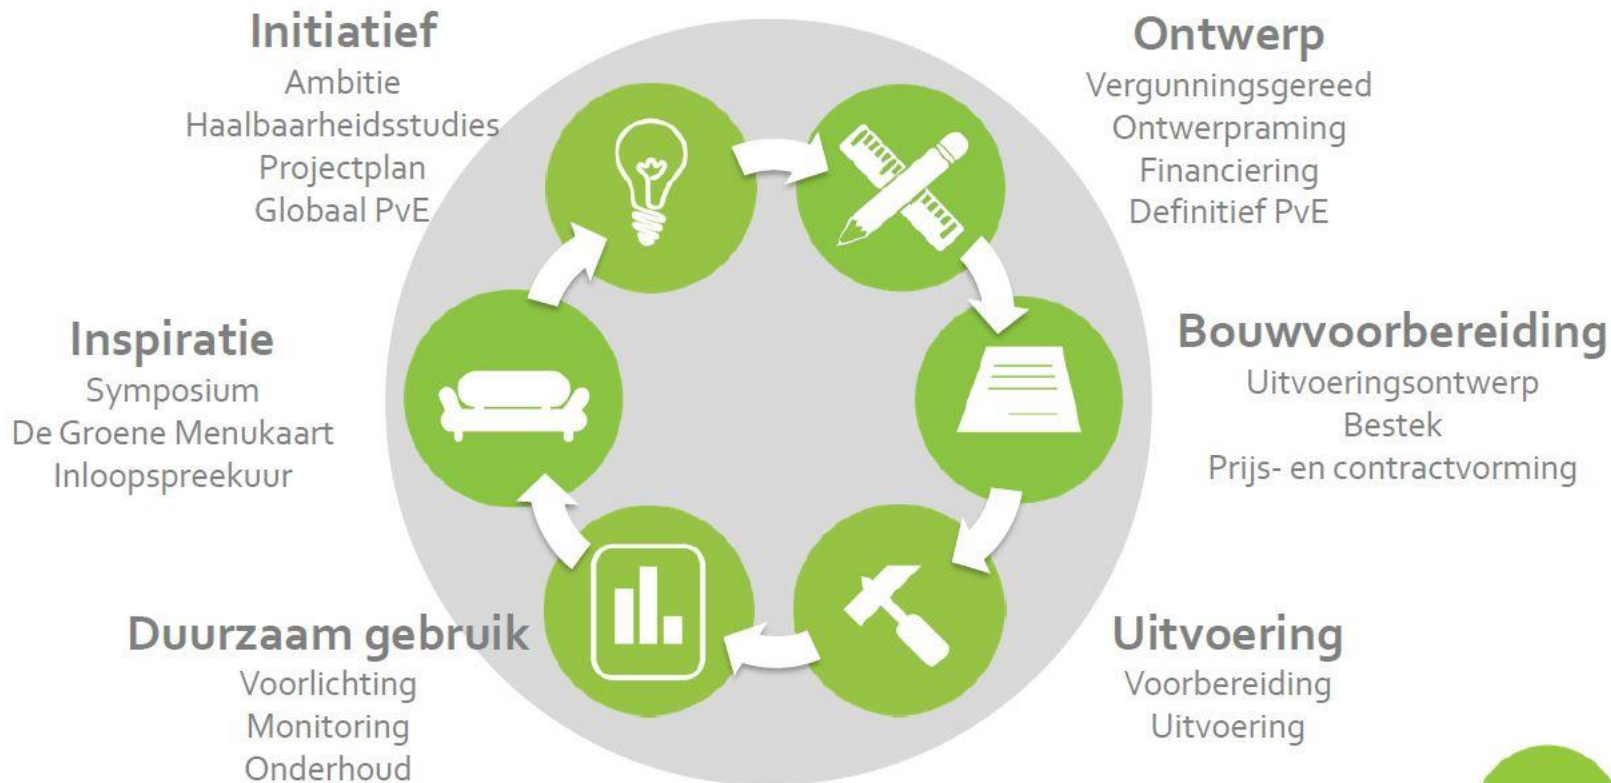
Initiatief
Ambitie
Haalbaarheidsstudies
Projectplan
Globaal PvE

Ontwerp
Vergunningsgereed
Ontwerpraming
Financiering
Definitief PvE

Inspiratie
Symposium
De Groene Menukaart
Inloopspreekuur

Bouwvoorbereiding
Uitvoeringsontwerp
Bestek
Prijs- en contractvorming

Duurzaam gebruik
Voorlichting
Monitoring
Onderhoud

Uitvoering
Voorbereiding
Uitvoering